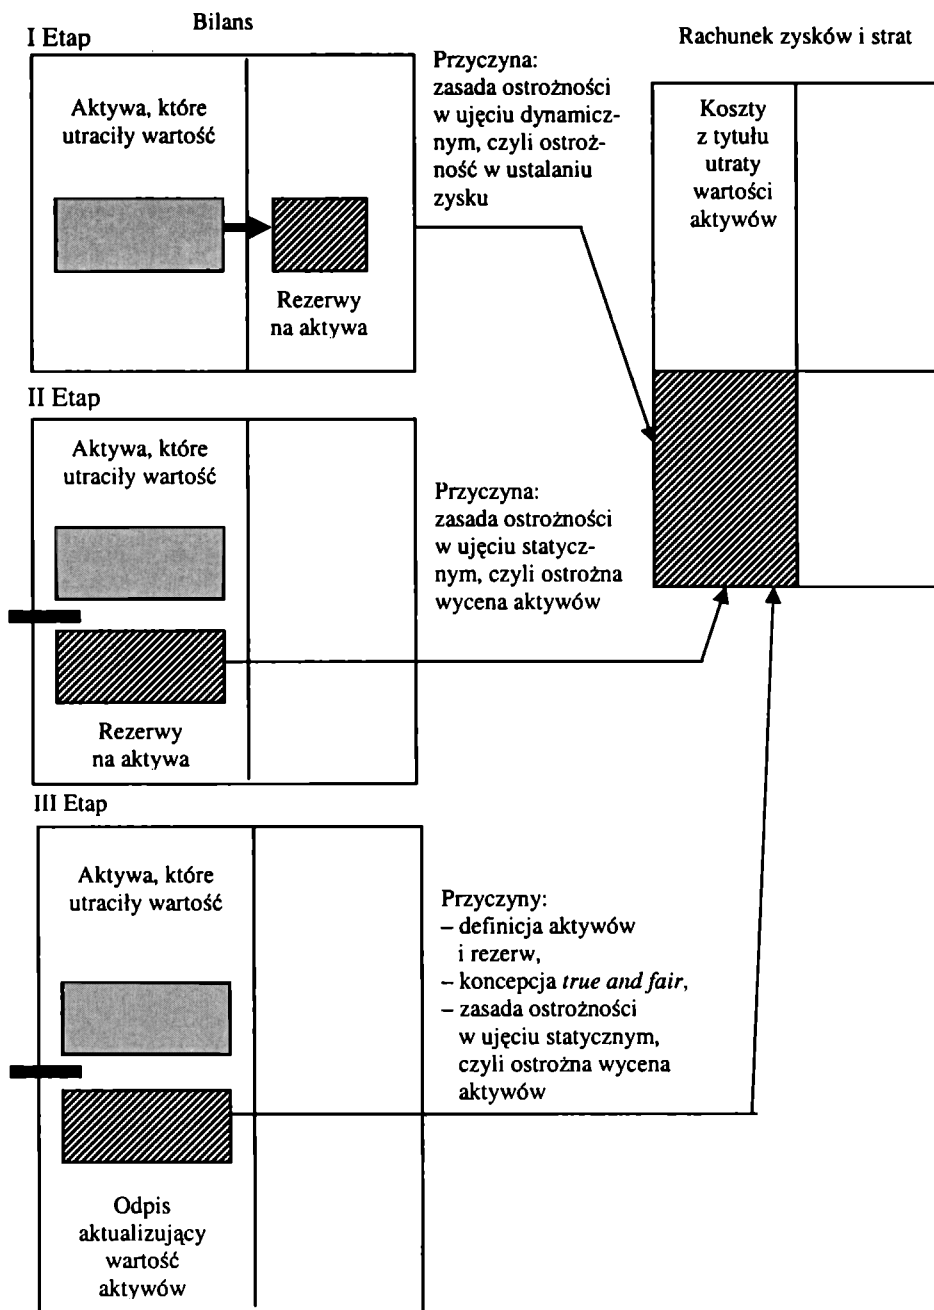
Bilans

I Etap

Aktywa, które utraciły wartość

Rezerwy na aktywa

Przyczyna: zasada ostrożności w ujęciu dynamicznym, czyli ostrożność w ustalaniu zysku

Rachunek zysków i strat

Koszty z tytułu utraty wartości aktywów

II Etap

Aktywa, które utraciły wartość

Rezerwy na aktywa

Przyczyna: zasada ostrożności w ujęciu statycznym, czyli ostrożna wycena aktywów

III Etap

Aktywa, które utraciły wartość

Odpis aktualizujący wartość aktywów

Przyczyny:
– definicja aktywów i rezerw,
– koncepcja *true and fair*,
– zasada ostrożności w ujęciu statycznym, czyli ostrożna wycena aktywów